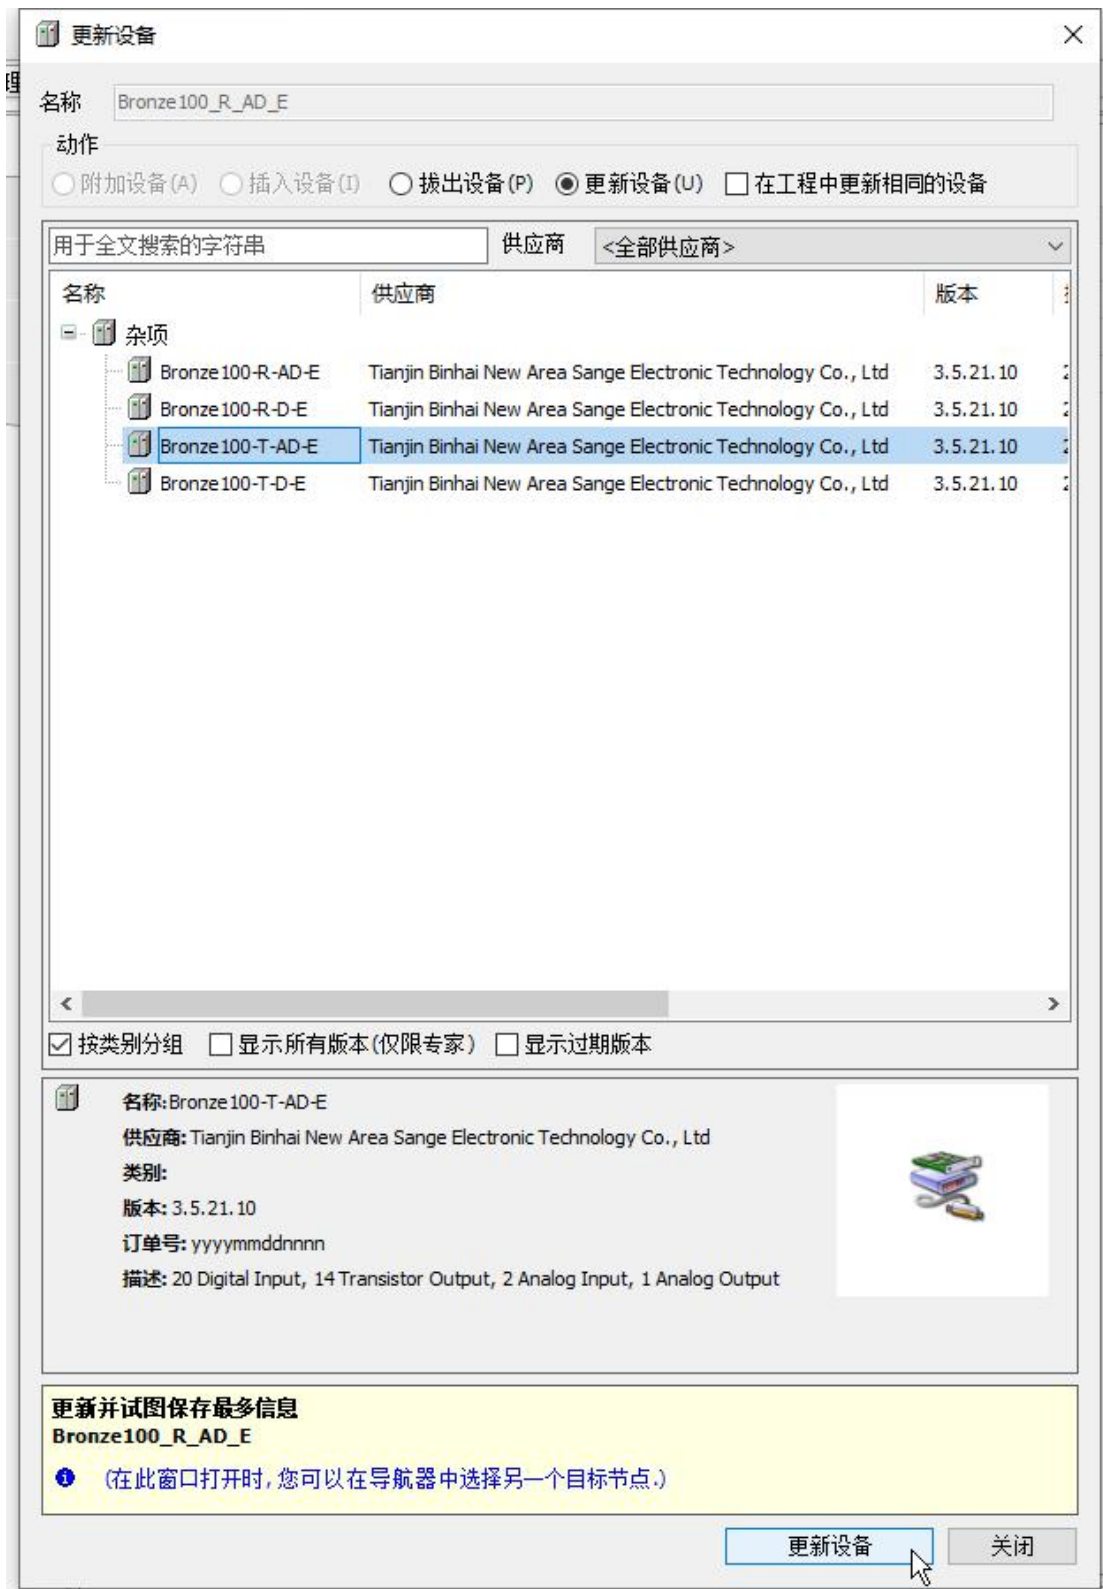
更新设备

名称 Bronze100_R_AD_E

动作

附加设备(A) 插入设备(I) 拔出设备(P) 更新设备(U) 在工程中更新相同的设备

用于全文搜索的字符串 供应商 <全部供应商>

| 名称 | 供应商 | 版本 |
|---|---|---|
| 杂项 | | |
| Bronze100-R-AD-E | Tianjin Binhai New Area Sange Electronic Technology Co., Ltd | 3.5.21.10 |
| Bronze100-R-D-E | Tianjin Binhai New Area Sange Electronic Technology Co., Ltd | 3.5.21.10 |
| Bronze100-T-AD-E | Tianjin Binhai New Area Sange Electronic Technology Co., Ltd | 3.5.21.10 |
| Bronze100-T-D-E | Tianjin Binhai New Area Sange Electronic Technology Co., Ltd | 3.5.21.10 |

按类别分组 显示所有版本(仅限专家) 显示过期版本

名称: Bronze100-T-AD-E
供应商: Tianjin Binhai New Area Sange Electronic Technology Co., Ltd
类别:
版本: 3.5.21.10
订单号: yyyymmddnnnn
描述: 20 Digital Input, 14 Transistor Output, 2 Analog Input, 1 Analog Output

更新并试图保存最多信息
Bronze100_R_AD_E
(在此窗口打开时,您可以在导航器中选择另一个目标节点.)

更新设备 关闭